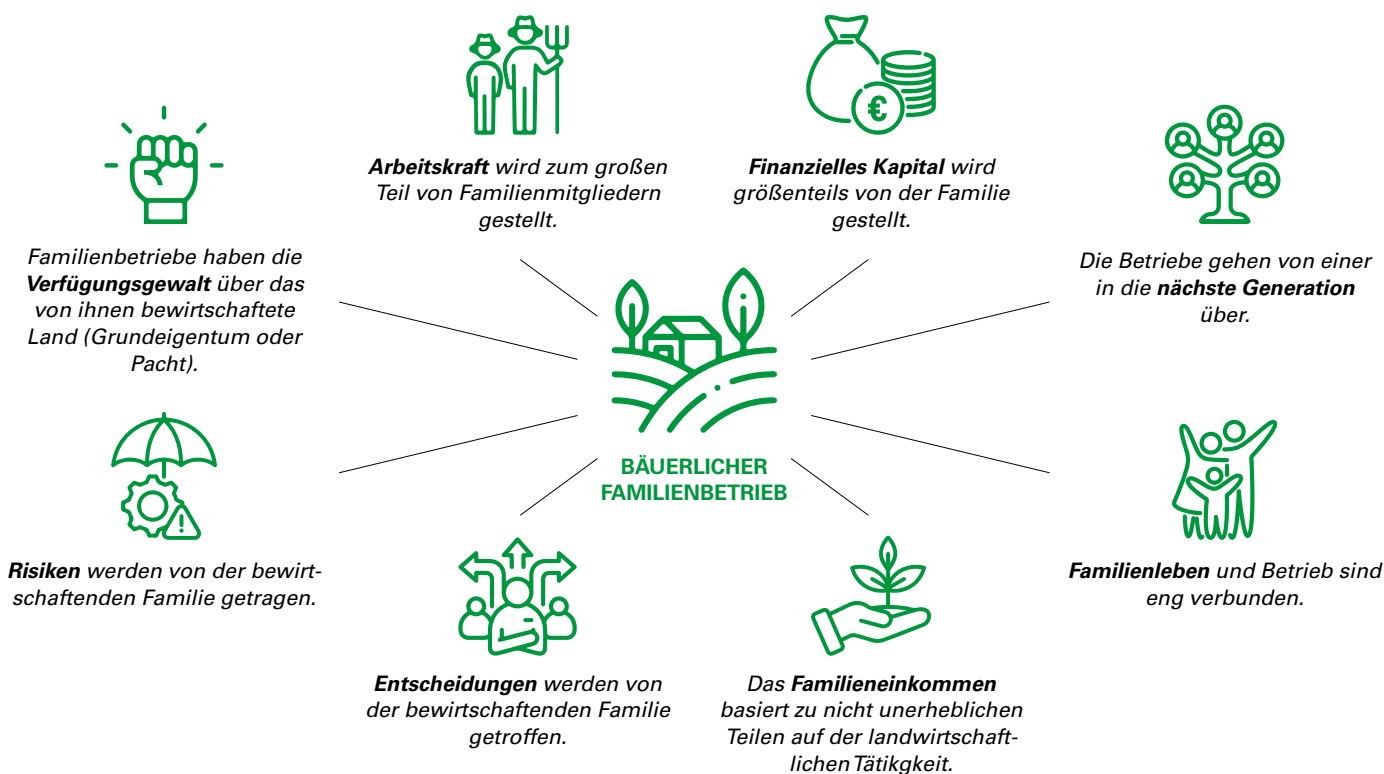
Arbeitskraft wird zum großen Teil von Familienmitgliedern gestellt.

Finanzielles Kapital wird größtenteils von der Familie gestellt.

Familienbetriebe haben die Verfügungsgewalt über das von ihnen bewirtschaftete Land (Grundeigentum oder Pacht).

€

Die Betriebe gehen von einer in die nächste Generation über.

BÄUERLICHER FAMILIENBETRIEB

Risiken werden von der bewirtschaftenden Familie getragen.

Familienleben und Betrieb sind eng verbunden.

Entscheidungen werden von der bewirtschaftenden Familie getroffen.

Das Familieneinkommen basiert zu nicht unerheblichen Teilen auf der landwirtschaftlichen Tätikgkeit.